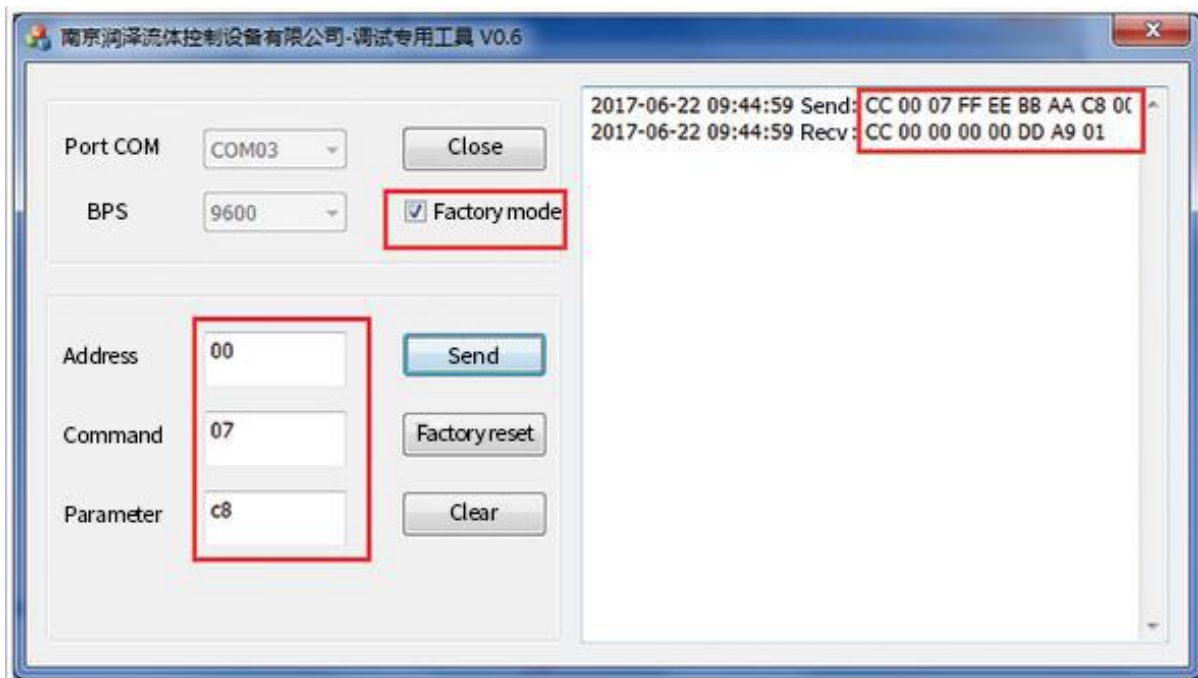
南京润泽流体控制设备有限公司-调试专用工具 V0.6

Port COM
COM03
Close
BPS
9600
Factory mode

Address
00
Send
Command
07
Factory reset
Parameter
c8
Clear

2017-06-22 09:44:59 Send: CC 00 07 FF EE BB AA C8 0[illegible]
2017-06-22 09:44:59 Recv : CC 00 00 00 00 DD A9 01